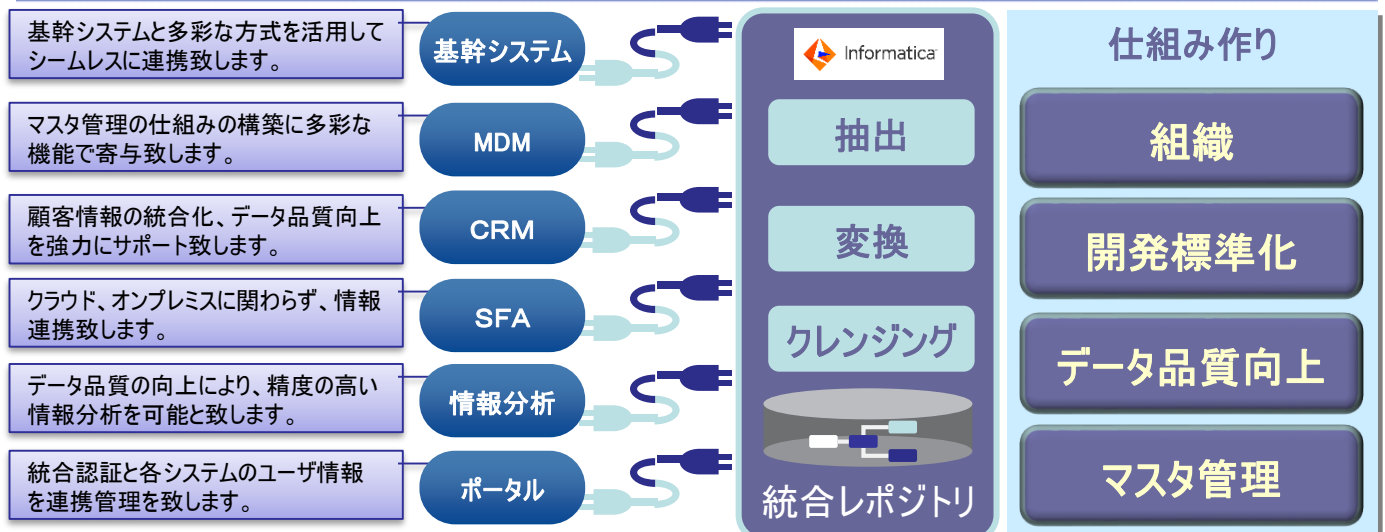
基幹システムと多彩な方式を活用してシームレスに連携致します。

基幹システム

マスタ管理の仕組みの構築に多彩な機能で寄与致します。

MDM

顧客情報の統合化、データ品質向上を強力にサポート致します。

CRM

クラウド、オンプレミスに関わらず、情報連携致します。

SFA

データ品質の向上により、精度の高い情報分析を可能と致します。

情報分析

統合認証と各システムのユーザ情報を連携管理を致します。

ポータル

Informatica

抽出

変換

クレンジング

統合レポジトリ

仕組み作り

組織

開発標準化

データ品質向上

マスタ管理